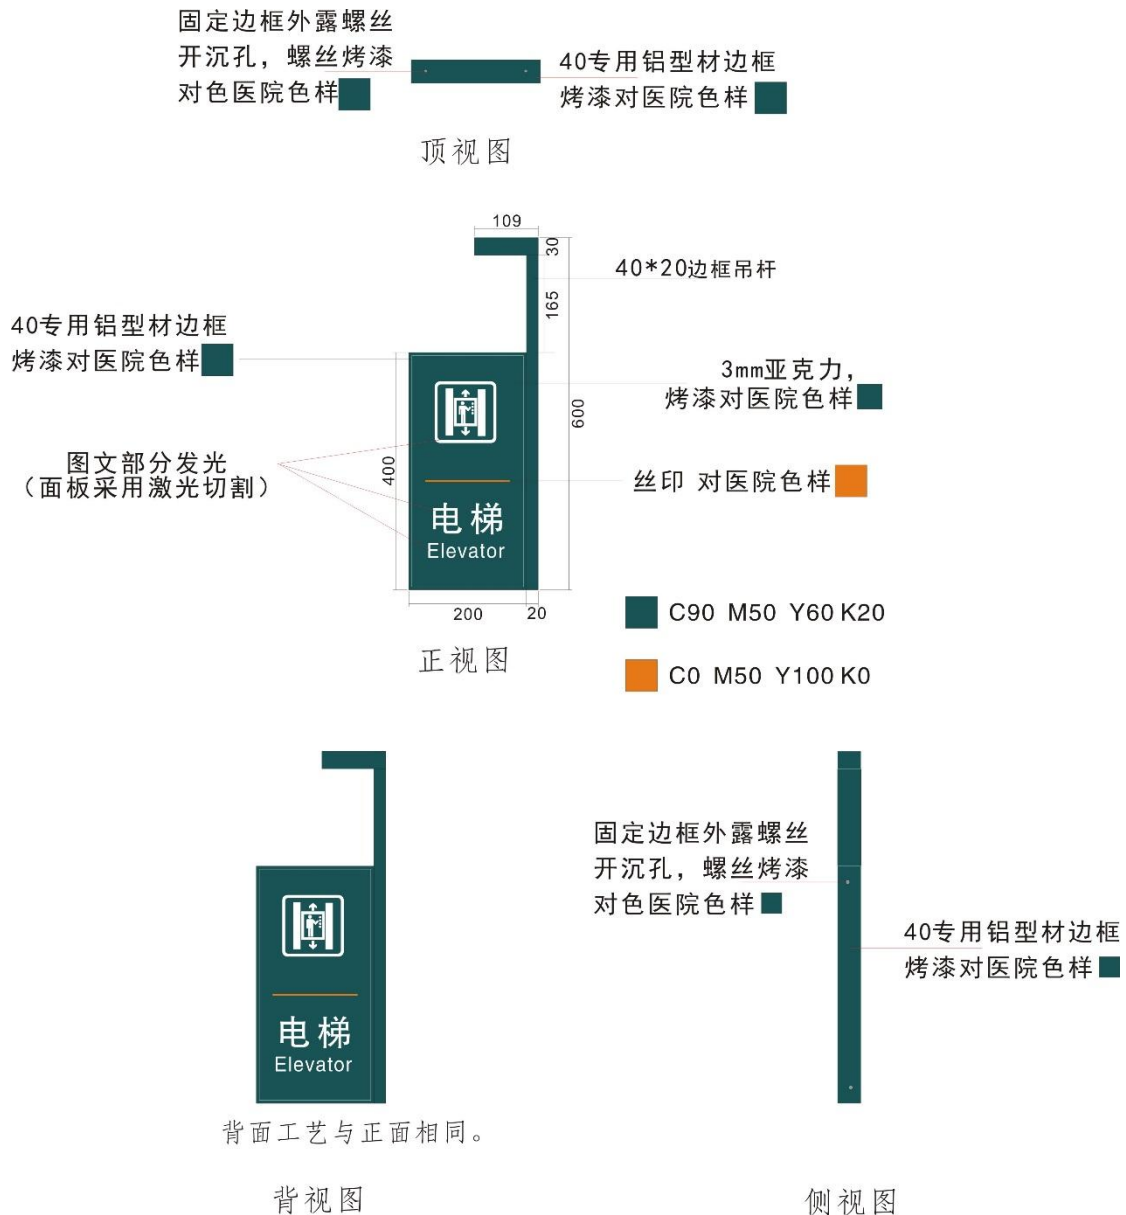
固定边框外露螺丝开沉孔，螺丝烤漆对色医院色样

40专用铝型材边框烤漆对色医院色样

顶视图

109

30

40*20边框吊杆

165

40专用铝型材边框烤漆对色医院色样

3mm亚克力，烤漆对医院色样

600

图文部分发光（面板采用激光切割）

400

丝印 对医院色样

电梯
Elevator

200

20

C90 M50 Y60 K20

C0 M50 Y100 K0

正视图

固定边框外露螺丝开沉孔，螺丝烤漆对色医院色样

40专用铝型材边框烤漆对医院色样

电梯
Elevator

背面工艺与正面相同。

背视图

侧视图